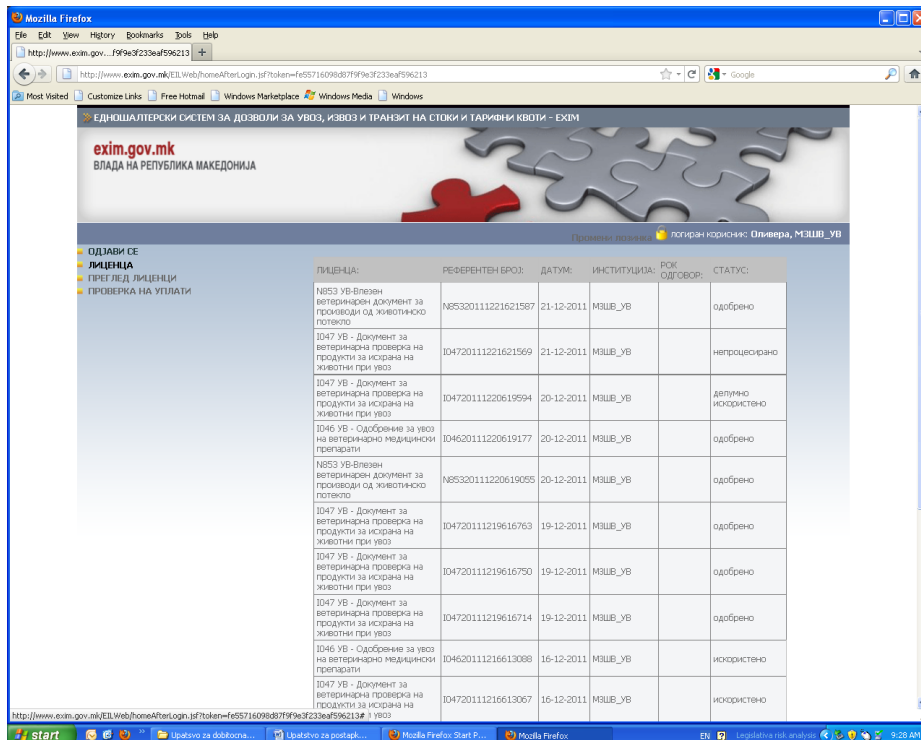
Mozilla Firefox
File Edit View History Bookmarks Tools Help
http://www.exim.gov....f9f9e3f233eaf596213 +
http://www.exim.gov.mk/EILWeb/homeAfterLogin.jsf?token=fe55716098d87f9f9e3f233eaf596213
Google
Most Visited Customize Links Free Hotmail Windows Marketplace Windows Media Windows

» ЕДНОШАЛТЕРСКИ СИСТЕМ ЗА ДОЗВОЛИ ЗА УВОЗ, ИЗВОЗ И ТРАНЗИТ НА СТОКИ И ТАРИФНИ КВОТИ - EXIM
exim.gov.mk
ВЛАДА НА РЕПУБЛИКА МАКЕДОНИЈА

Промени лозинка логиран корисник: Оливера, МЗШВ_УВ

ОДЈАВИ СЕ
ЛИЦЕНЦА
ПРЕГЛЕД ЛИЦЕНЦИ
ПРОВЕРКА НА УПЛАТИ

| ЛИЦЕНЦА: | РЕФЕРЕНТЕН БРОЈ: | ДАТУМ: | ИНСТИТУЦИЈА: | РОК ОДГОВОР: | СТАТУС: |
|---|---|---|---|---|---|
| N853 УВ-Влезен ветеринарен документ за производи од животинско потекло | N85320111221621587 | 21-12-2011 | МЗШВ_УВ | | одобрено |
| I047 УВ - Документ за ветеринарна проверка на продукти за исхрана на животни при увоз | I04720111221621569 | 21-12-2011 | МЗШВ_УВ | | непроцесирано |
| I047 УВ - Документ за ветеринарна проверка на продукти за исхрана на животни при увоз | I04720111220619594 | 20-12-2011 | МЗШВ_УВ | | делумно искористено |
| I046 УВ - Одобрение за увоз на ветеринарно медицински препарати | I04620111220619177 | 20-12-2011 | МЗШВ_УВ | | одобрено |
| N853 УВ-Влезен ветеринарен документ за производи од животинско потекло | N85320111220619055 | 20-12-2011 | МЗШВ_УВ | | одобрено |
| I047 УВ - Документ за ветеринарна проверка на продукти за исхрана на животни при увоз | I04720111219616763 | 19-12-2011 | МЗШВ_УВ | | одобрено |
| I047 УВ - Документ за ветеринарна проверка на продукти за исхрана на животни при увоз | I04720111219616750 | 19-12-2011 | МЗШВ_УВ | | одобрено |
| I047 УВ - Документ за ветеринарна проверка на продукти за исхрана на животни при увоз | I04720111219616714 | 19-12-2011 | МЗШВ_УВ | | одобрено |
| I046 УВ - Одобрение за увоз на ветеринарно медицински препарати | I04620111216613088 | 16-12-2011 | МЗШВ_УВ | | искористено |
| I047 УВ - Документ за ветеринарна проверка на продукти за исхрана на | I04720111216613067 | 16-12-2011 | МЗШВ_УВ | | искористено |

http://www.exim.gov.mk/EILWeb/homeAfterLogin.jsf?token=fe55716098d87f9f9e3f233eaf596213#
start Upatsvo za dobitocna... Upatstvo za postapk... Mozilla Firefox Start P... Mozilla Firefox EN Legislative risk analysis 9:28 AM